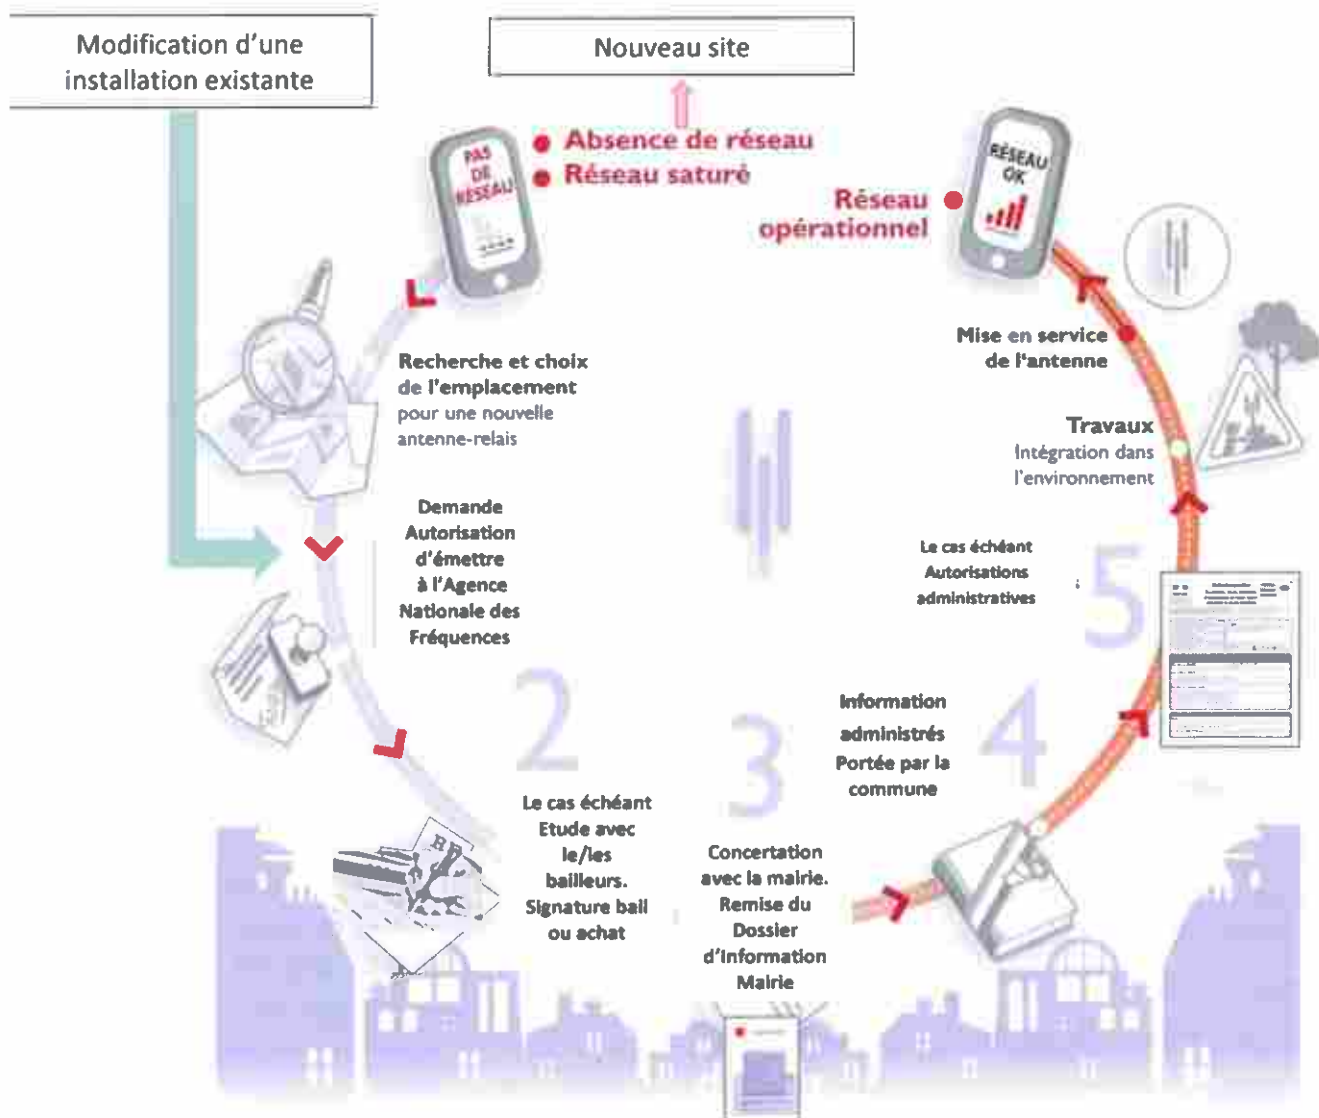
Modification d'une installation existante

Nouveau site

PAS DE RÉSEAU

Absence de réseau
Réseau saturé

Réseau opérationnel

RÉSEAU OK

Mise en service de l'antenne

Recherche et choix de l'emplacement pour une nouvelle antenne-relais

Travaux
Intégration dans l'environnement

Demande Autorisation d'émettre à l'Agence Nationale des Fréquences

Le cas échéant Autorisations administratives

5

2

3

4

Information administrés Portée par la commune

Le cas échéant Etude avec le/les bailleurs. Signature bail ou achat

Concertation avec la mairie. Remise du Dossier d'Information Mairie